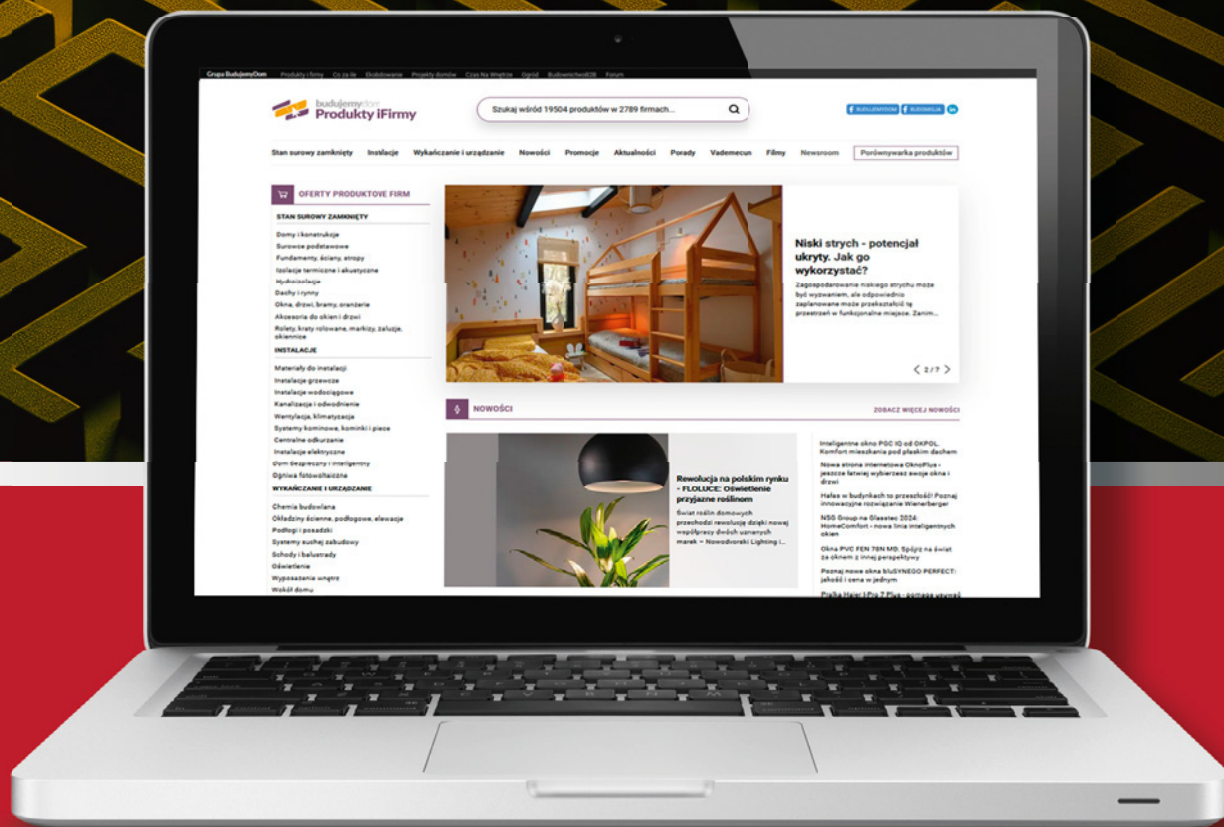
Grupa BudujemyDom Produkty i firmy Co za ile Ekodomowanie Projekty domów Czas Na Wnętrze Ogród BudownictwoB2B Forum

budujemydom Produkty iFirmy

Szukaj wśród 19504 produktów w 2789 firmach...

BUDUJEMYDOM BUDOWLANE in

Stan surowy zamknięty Instalacje Wykańczanie i urządzanie Nowości Promocje Aktualności Porady Vademecum Filmy Newsroom Porównywarka produktów

OFERTY PRODUKTOWE FIRM

STAN SUROWY ZAMKNIĘTY

Domy i konstrukcje
Surowce podstawowe
Fundamenty, ściany, stropy
Izolacje termiczne i akustyczne
Hydroizolacje
Dachy i rynny
Okna, drzwi, bramy, oranżerie
Akcesoria do okien i drzwi
Rolety, kraty rolowane, markizy, żaluzje, okiennice

INSTALACJE

Materiały do instalacji
Instalacje grzewcze
Instalacje wodociągowe
Kanalizacja i odwodnienie
Wentylacja, klimatyzacja
Systemy kominowe, kominki i piece
Centralne odkurzanie
Instalacje elektryczne
Dom bezpieczny i inteligentny
Ogniwa fotowoltaiczne

WYKAŃCZANIE I URZĄDZANIE

Chemia budowlana
Okładziny ścienne, podłogowe, elewacje
Podłogi i posadzki
Systemy suchej zabudowy
Schody i balustrady
Oświetlenie
Wyposażenie wnętrz
Wokół domu

Niski strych - potencjał ukryty. Jak go wykorzystać?

Zagospodarowanie niskiego strychu może być wyzwaniem, ale odpowiednio zaplanowane może przekształcić tę przestrzeń w funkcjonalne miejsce. Zanim...

2 / 7

NOWOŚCI

ZOBACZ WIĘCEJ NOWOŚCI

Rewolucja na polskim rynku - FLOLUCE: Oświetlenie przyjazne roślinom

Świat roślin domowych przechodzi rewolucję dzięki nowej współpracy dwóch uznanych marek – Nowodvorski Lighting i...

Inteligentne okno PGC IQ od OKPOL. Komfort mieszkania pod płaskim dachem

Nowa strona internetowa OknoPlus - jeszcze łatwiej wybierzesz swoje okna i drzwi

Hałas w budynkach to przeszłość! Poznaj innowacyjne rozwiązania Wienerberger

NSG Group na Glasstec 2024: HomeComfort - nowa linia inteligentnych okien

Okna PVC FEN 78N MD. Spójrz na świat za oknem z innej perspektywy

Poznaj nowe okna bluSYNEGO PERFECT: jakość i cena w jednym

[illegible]